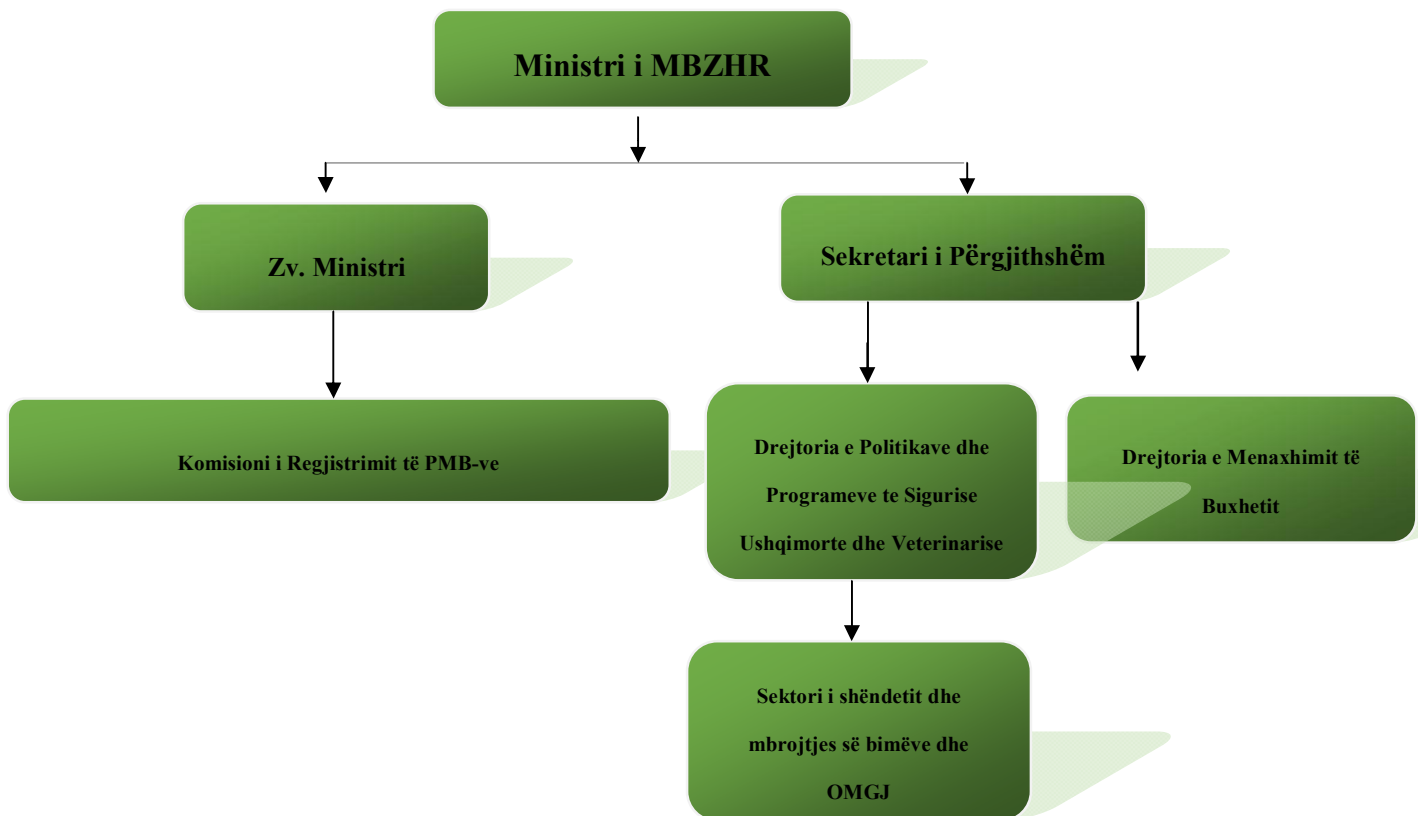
Ministri i MBZHR

Zv. Ministri

Sekretari i Përgjithshëm

Komisioni i Regjistrimit të PMB-ve

Drejtoria e Politikave dhe Programeve te Sigurise Ushqimorte dhe Veterinarise

Drejtoria e Menaxhimit të Buxhetit

Sektori i shëndetit dhe mbrojtjes së bimëve dhe OMGJ